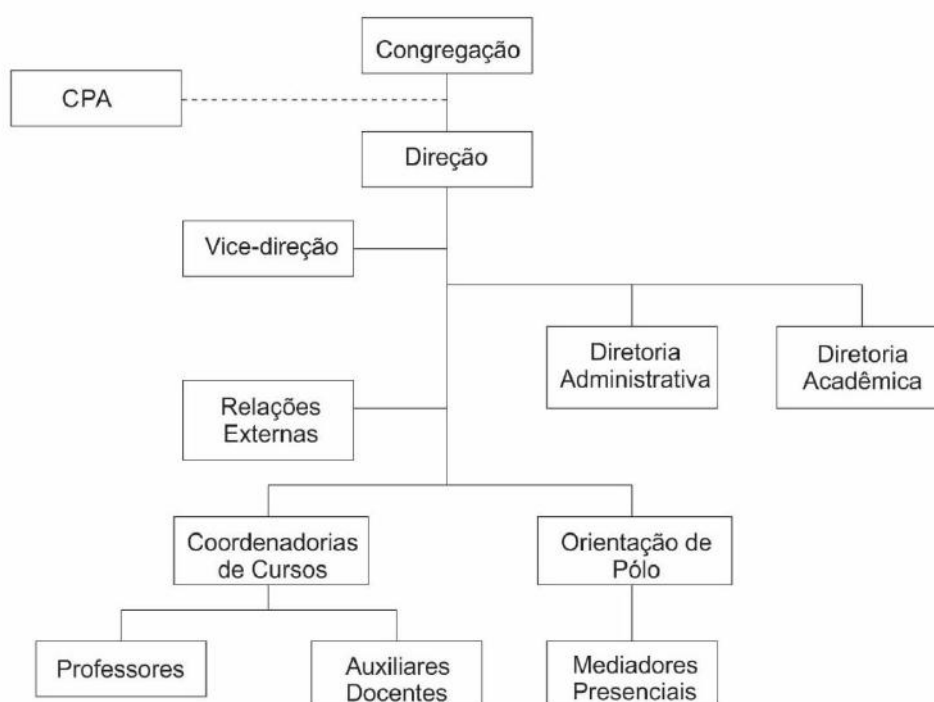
Congregação

CPA

Direção

Vice-direção

Diretoria Administrativa

Diretoria Acadêmica

Relações Externas

Coordenadorias de Cursos

Orientação de Pólo

Professores

Auxiliares Docentes

Mediadores Presenciais